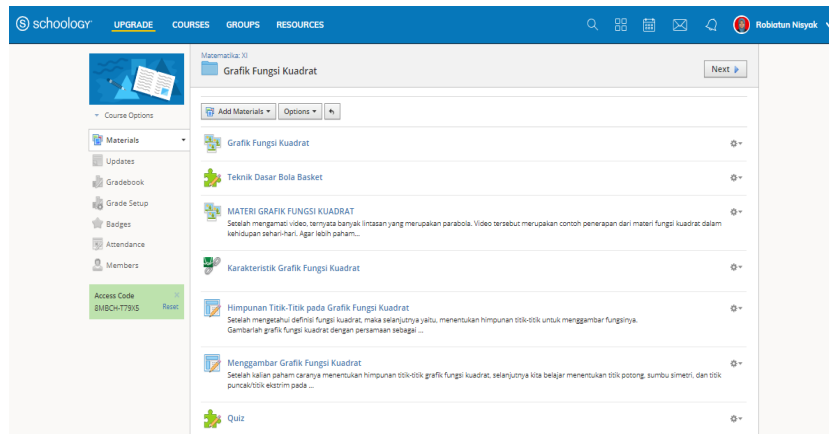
schoology UPGRADE COURSES GROUPS RESOURCES Robiatun Nisyak

Course Options

Materials
Updates
Gradebook
Grade Setup
Badges
Attendance
Members

Access Code
8MBCH-T79K5 Reset

Matematika: XI
Grafik Fungsi Kuadrat

Next

Add Materials Options

Grafik Fungsi Kuadrat

Teknik Dasar Bola Basket

MATERI GRAFIK FUNGSI KUADRAT
Setelah mengamati video, ternyata banyak lintasan yang merupakan parabola. Video tersebut merupakan contoh penerapan dari materi fungsi kuadrat dalam kehidupan sehari-hari. Agar lebih paham...

Karakteristik Grafik Fungsi Kuadrat

Himpunan Titik-Titik pada Grafik Fungsi Kuadrat
Setelah mengetahui definisi fungsi kuadrat, maka selanjutnya yaitu, menentukan himpunan titik-titik untuk menggambar fungsinya.
Gambarlah grafik fungsi kuadrat dengan persamaan sebagai ...

Menggambar Grafik Fungsi Kuadrat
Setelah kalian paham caranya menentukan himpunan titik-titik grafik fungsi kuadrat, selanjutnya kita belajar menentukan titik potong, sumbu simetri, dan titik puncak/titik ekstrim pada ...

Quiz